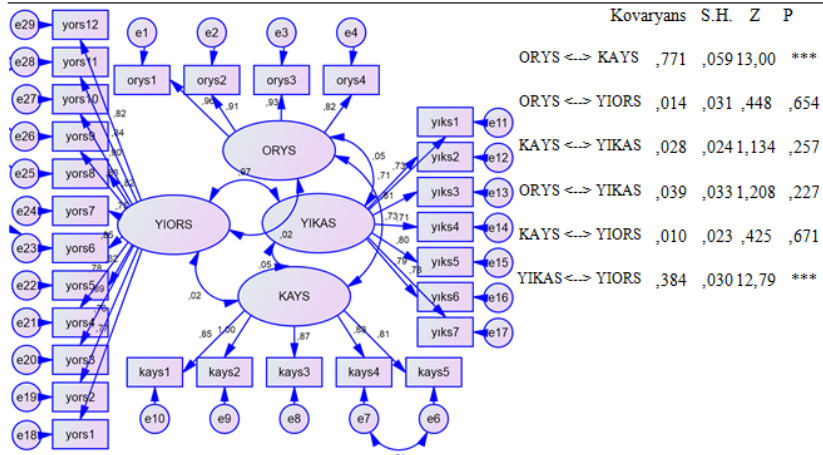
e29 yors12
e28 yors11
e27 yors10
e26 yors9
e25 yors8
e24 yors7
e23 yors6
e22 yors5
e21 yors4
e20 yors3
e19 yors2
e18 yors1

e1 e2 e3 e4
orys1 orys2 orys3 orys4
,96 ,91 ,93 ,82
ORYS
,97
YIORS
YIKAS
,02
,05
,71
,05
,02
KAYS
,85 1,00 ,87 ,88 ,81
kays1 kays2 kays3 kays4 kays5
e10 e9 e8 e7 e6

,82 ,84 ,80 ,88 ,86 ,71 ,85 ,82 ,78 ,69 ,76 ,71

yıks1 e11
yıks2 e12
yıks3 e13
yıks4 e14
yıks5 e15
yıks6 e16
yıks7 e17
,73 ,81 ,73 ,71 ,80 ,75 ,78

| | Kovaryans | S.H. | Z | P |
|---|---|---|---|---|
| ORYS <--> KAYS | ,771 | ,059 | 13,00 | *** |
| ORYS <--> YIORS | ,014 | ,031 | ,448 | ,654 |
| KAYS <--> YIKAS | ,028 | ,024 | 1,134 | ,257 |
| ORYS <--> YIKAS | ,039 | ,033 | 1,208 | ,227 |
| KAYS <--> YIORS | ,010 | ,023 | ,425 | ,671 |
| YIKAS <--> YIORS | ,384 | ,030 | 12,79 | *** |